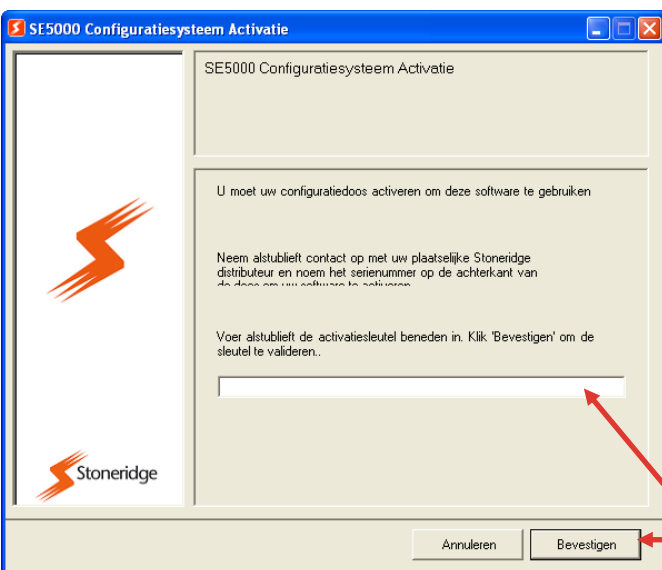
SE5000 Configuratiesysteem Activatie

SE5000 Configuratiesysteem Activatie

U moet uw configuratiedoos activeren om deze software te gebruiken

Neem alstublieft contact op met uw plaatselijke Stoneridge distributeur en noem het serienummer op de achterkant van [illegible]

Voer alstublieft de activatiesleutel beneden in. Klik 'Bevestigen' om de sleutel te valideren..

Stoneridge

Annuleren

Bevestigen